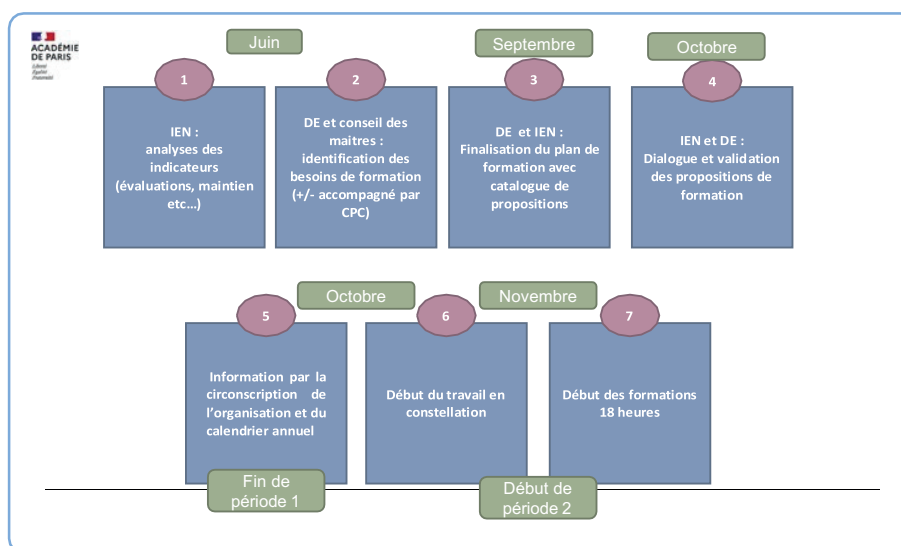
ACADÉMIE DE PARIS
Liberté
Égalité
Fraternité

Juin

1

IEN : analyses des indicateurs (évaluations, maintien etc…)

2

DE et conseil des maitres : identification des besoins de formation (+/- accompagné par CPC)

Septembre

3

DE et IEN : Finalisation du plan de formation avec catalogue de propositions

Octobre

4

IEN et DE : Dialogue et validation des propositions de formation

Octobre

5

Information par la circonscription de l'organisation et du calendrier annuel

6

Début du travail en constellation

Novembre

7

Début des formations 18 heures

Fin de période 1

Début de période 2